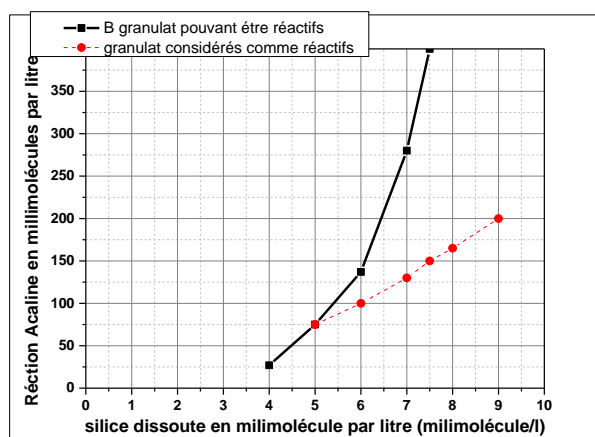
B granulat pouvant étre réactifs
granulat considérés comme réactifs

Réction Acaline en milimolécules par litre

0
50
100
150
200
250
300
350

0 1 2 3 4 5 6 7 8 9 10

silice dissoute en milimolécule par litre (milimolécule/l)